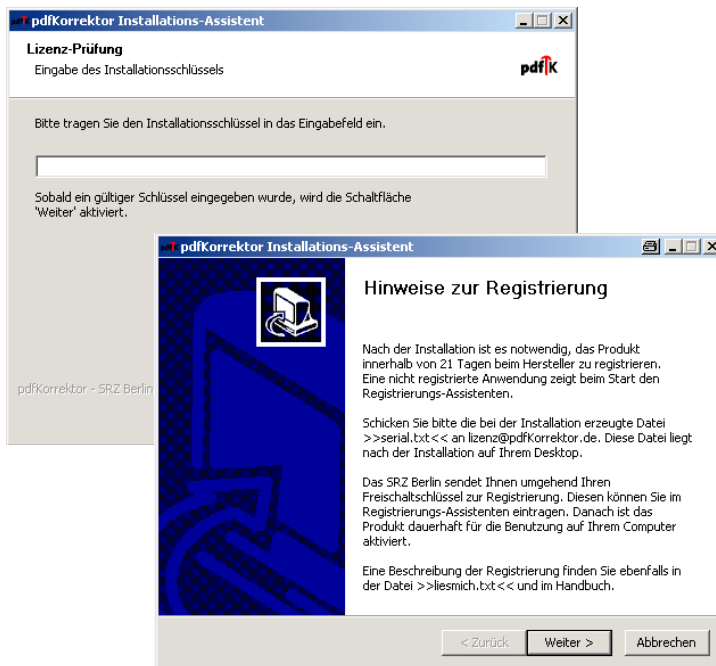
pdfKorrektor Installations-Assistent

Lizenz-Prüfung
Eingabe des Installationsschlüssels

pdfK

Bitte tragen Sie den Installationsschlüssel in das Eingabefeld ein.

Sobald ein gültiger Schlüssel eingegeben wurde, wird die Schaltfläche 'Weiter' aktiviert.

pdfKorrektor - SRZ Berlin

pdfKorrektor Installations-Assistent

Hinweise zur Registrierung

Nach der Installation ist es notwendig, das Produkt innerhalb von 21 Tagen beim Hersteller zu registrieren. Eine nicht registrierte Anwendung zeigt beim Start den Registrierungs-Assistenten.

Schicken Sie bitte die bei der Installation erzeugte Datei >>serial.txt<< an lizenz@pdfKorrektor.de. Diese Datei liegt nach der Installation auf Ihrem Desktop.

Das SRZ Berlin sendet Ihnen umgehend Ihren Freischaltschlüssel zur Registrierung. Diesen können Sie im Registrierungs-Assistenten eintragen. Danach ist das Produkt dauerhaft für die Benutzung auf Ihrem Computer aktiviert.

Eine Beschreibung der Registrierung finden Sie ebenfalls in der Datei >>liesmich.txt<< und im Handbuch.

< Zurück
Weiter >
Abbrechen